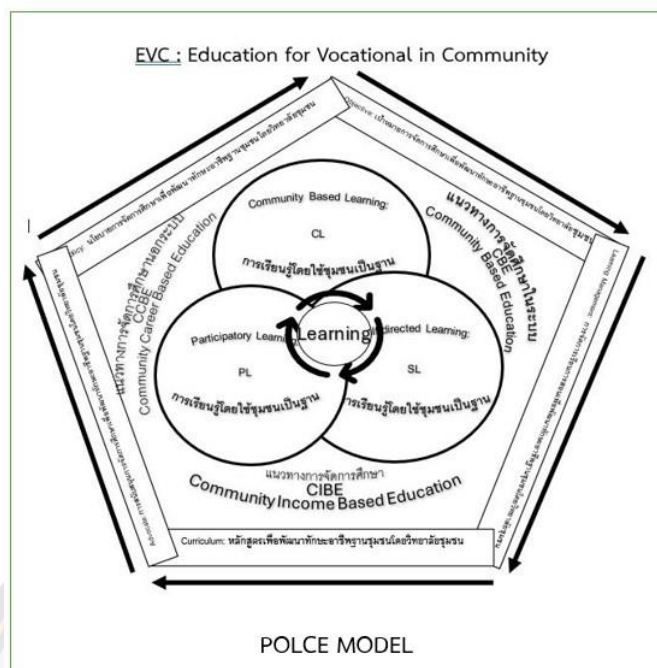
EVC : Education for Vocational in Community

Objective: เป้าหมายการจัดการศึกษาเพื่อพัฒนาทักษะอาชีพฐานชุมชนโดยวิทยาลัยชุมชน

แนวทางการจัดการศึกษาในระบบ CBE Community Based Education

Community Based Learning: CL การเรียนรู้โดยใช้ชุมชนเป็นฐาน

Participatory Learning: PL การเรียนรู้โดยใช้ชุมชนเป็นฐาน

Learning

Self-directed Learning: SL การเรียนรู้โดยใช้ชุมชนเป็นฐาน

แนวทางการจัดการศึกษานอกระบบ CCBE Community Career Based Education

แนวทางการจัดการศึกษา CIBE Community Income Based Education

Policy: นโยบายการจัดการศึกษาเพื่อพัฒนาทักษะอาชีพฐานชุมชนโดยวิทยาลัยชุมชน

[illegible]

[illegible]

Curriculum: หลักสูตรเพื่อพัฒนาทักษะอาชีพฐานชุมชนโดยวิทยาลัยชุมชน

POLCE MODEL